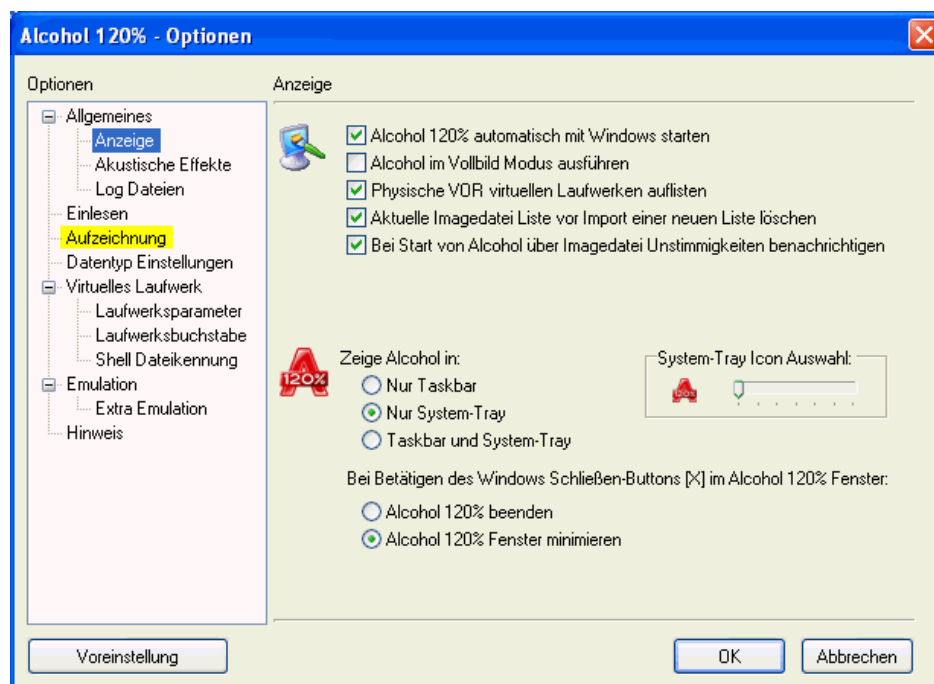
Alcohol 120% - Optionen

Optionen

Allgemeines
Anzeige
Akustische Effekte
Log Dateien
Einlesen
Aufzeichnung
Datentyp Einstellungen
Virtuelles Laufwerk
Laufwerksparameter
Laufwerksbuchstabe
Shell Dateikennung
Emulation
Extra Emulation
Hinweis

Anzeige

Alcohol 120% automatisch mit Windows starten
Alcohol im Vollbild Modus ausführen
Physische VOR virtuellen Laufwerken auflisten
Aktuelle Imagedatei Liste vor Import einer neuen Liste löschen
Bei Start von Alcohol über Imagedatei Unstimmigkeiten benachrichtigen

120%

Zeige Alcohol in:
Nur Taskbar
Nur System-Tray
Taskbar und System-Tray

System-Tray Icon Auswahl:

Bei Betätigen des Windows Schließen-Buttons [X] im Alcohol 120% Fenster:
Alcohol 120% beenden
Alcohol 120% Fenster minimieren

Voreinstellung
OK
Abbrechen